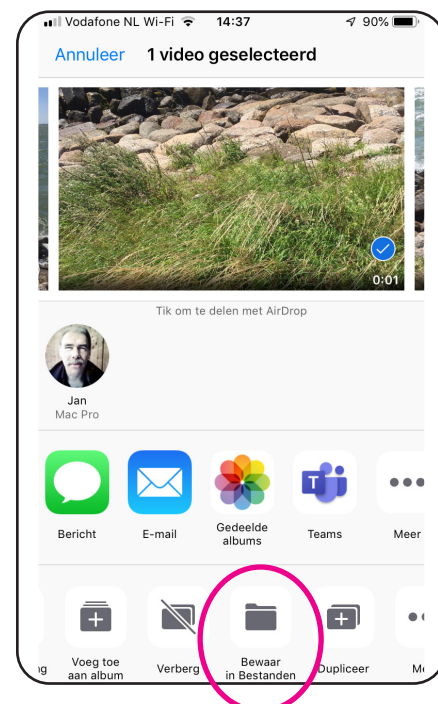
Vodafone NL Wi-Fi 14:37 90%

Annuleer 1 video geselecteerd

0:01

Tik om te delen met AirDrop

Jan
Mac Pro

Bericht
E-mail
Gedeelde albums
Teams
Meer

ng
Voeg toe aan album
Verberg
Bewaar in Bestanden
Dupliceer
M